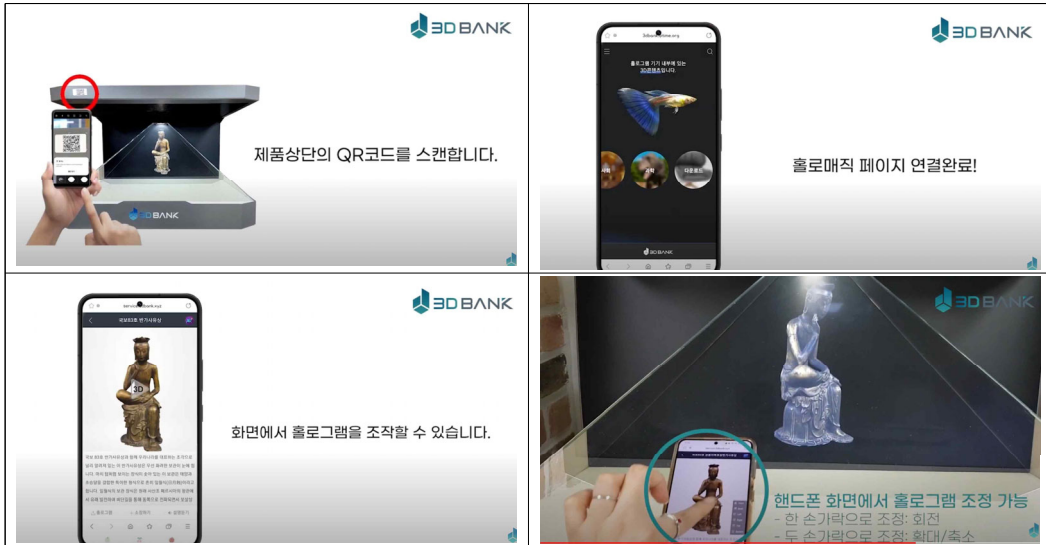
3D BANK

3D BANK

제품상단의 QR코드를 스캔합니다.

3D BANK

홀로그램 기기 내부에 있는 3D콘텐츠입니다.

다운로드

3D BANK

홀로매직 페이지 연결완료!

3D BANK

국보83호 반가사유상

3D

화면에서 홀로그램을 조작할 수 있습니다.

3D BANK

핸드폰 화면에서 홀로그램 조정 가능
- 한 손가락으로 조정: 회전
- 두 손가락으로 조정: 확대/축소